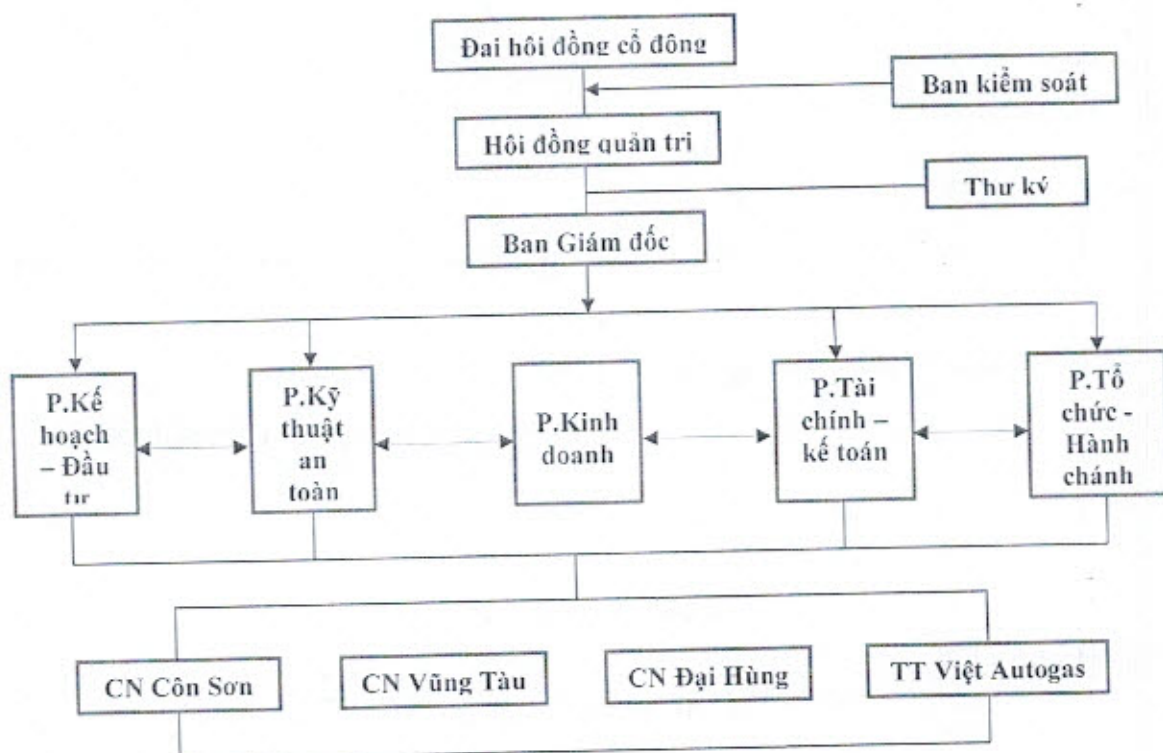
Đai hôi đồng cổ đông

Ban kiểm soát

Hôi đồng quản tri

Thư ký

Ban Giám đốc

P.Kế hoạch – Đầu tư

P.Kỹ thuật an toàn

P.Kinh doanh

P.Tài chính – kế toán

P.Tổ chức - Hành chánh

CN Côn Sơn

CN Vũng Tàu

CN Đại Hùng

TT Việt Autogas